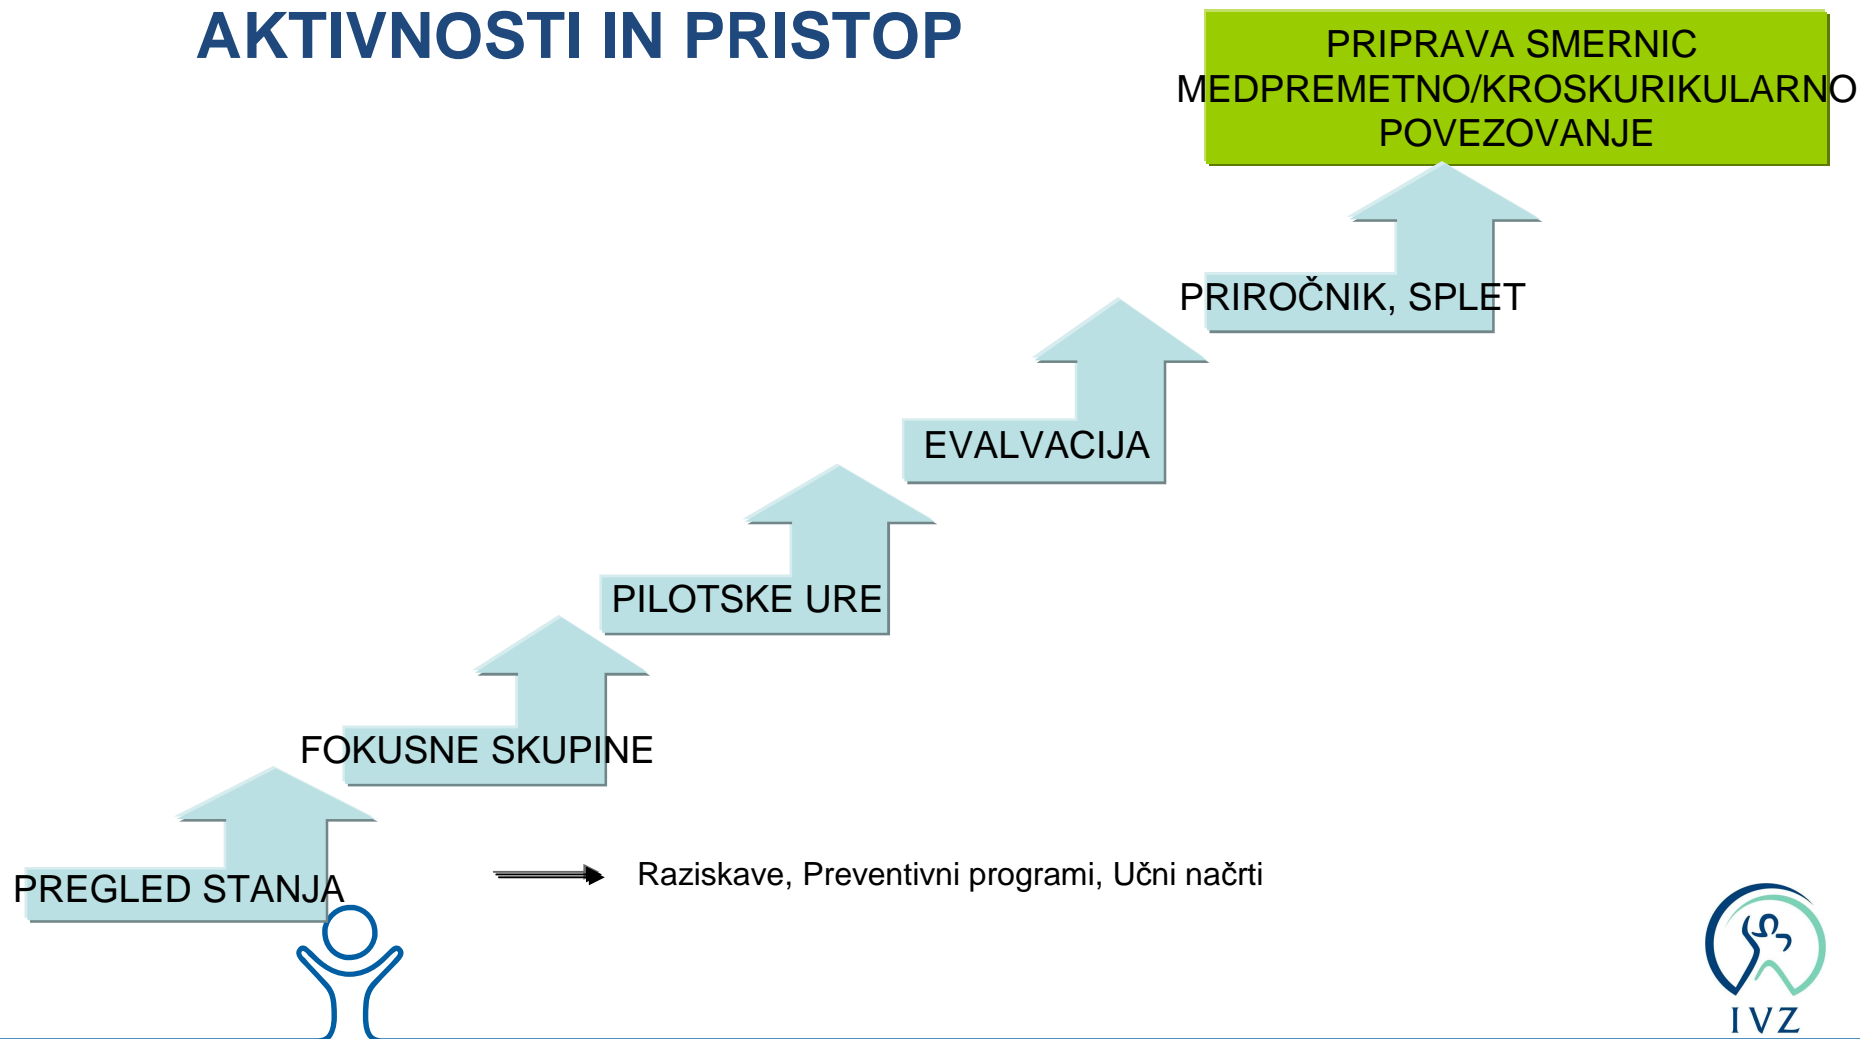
AKTIVNOSTI IN PRISTOP

PRIPRAVA SMERNIC MEDPREMETNO/KROSKURIKULARNO POVEZOVANJE

PRIROČNIK, SPLET

EVALVACIJA

PILOTSKE URE

FOKUSNE SKUPINE

PREGLED STANJA

Raziskave, Preventivni programi, Učni načrti

IVZ